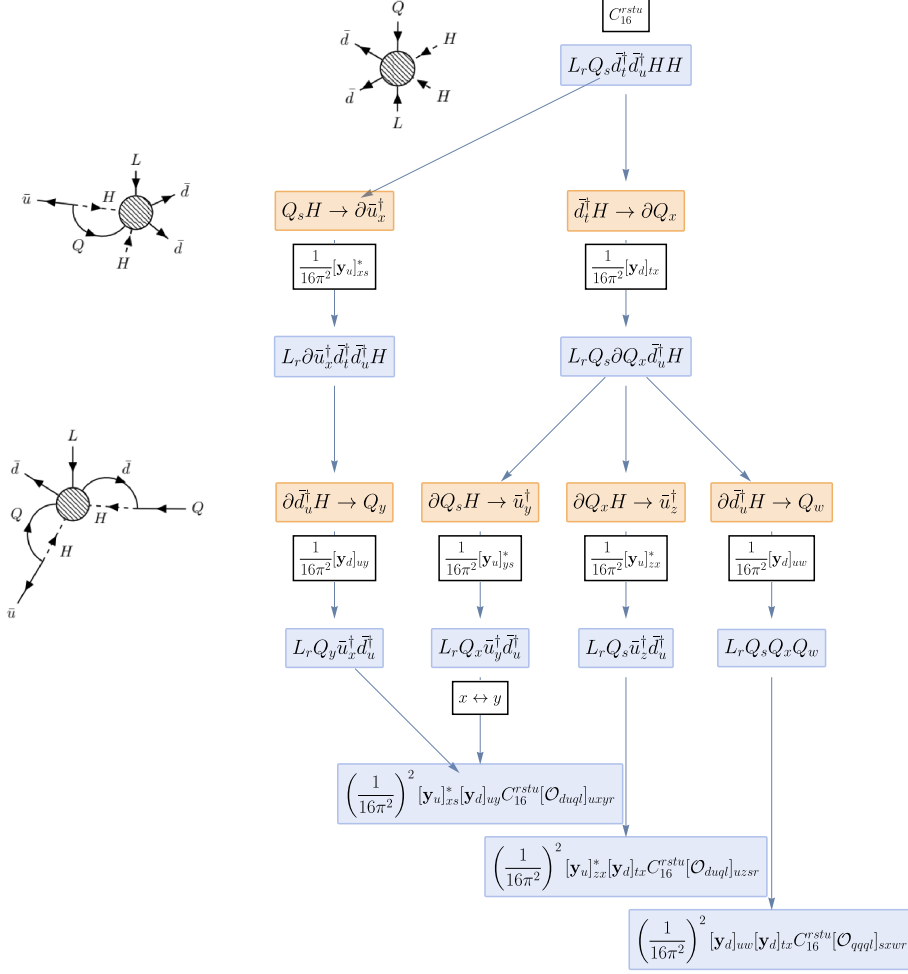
$Q$
$\bar{d}$
$H$
$\bar{d}$
$H$
$L$

$C_{16}^{rstu}$

$L_r Q_s \bar{d}_t^\dagger \bar{d}_u^\dagger H H$

$L$
$\bar{u}$
$H$
$\bar{d}$
$Q$
$H$
$\bar{d}$

$Q_s H \to \partial \bar{u}_x^\dagger$

$\bar{d}_t^\dagger H \to \partial Q_x$

$\frac{1}{16\pi^2}[\mathbf{y}_u]_{xs}^*$

$\frac{1}{16\pi^2}[\mathbf{y}_d]_{tx}$

$L_r \partial \bar{u}_x^\dagger \bar{d}_t^\dagger \bar{d}_u^\dagger H$

$L_r Q_s \partial Q_x \bar{d}_u^\dagger H$

$L$
$\bar{d}$
$\bar{d}$
$Q$
$H$
$Q$
$H$
$\bar{u}$

$\partial \bar{d}_u^\dagger H \to Q_y$

$\partial Q_s H \to \bar{u}_y^\dagger$

$\partial Q_x H \to \bar{u}_z^\dagger$

$\partial \bar{d}_u^\dagger H \to Q_w$

$\frac{1}{16\pi^2}[\mathbf{y}_d]_{uy}$

$\frac{1}{16\pi^2}[\mathbf{y}_u]_{ys}^*$

$\frac{1}{16\pi^2}[\mathbf{y}_u]_{zx}^*$

$\frac{1}{16\pi^2}[\mathbf{y}_d]_{uw}$

$L_r Q_y \bar{u}_x^\dagger \bar{d}_u^\dagger$

$L_r Q_x \bar{u}_y^\dagger \bar{d}_u^\dagger$

$L_r Q_s \bar{u}_z^\dagger \bar{d}_u^\dagger$

$L_r Q_s Q_x Q_w$

$x \leftrightarrow y$

$\left(\frac{1}{16\pi^2}\right)^2 [\mathbf{y}_u]_{xs}^* [\mathbf{y}_d]_{uy} C_{16}^{rstu} [\mathcal{O}_{duql}]_{uxyr}$

$\left(\frac{1}{16\pi^2}\right)^2 [\mathbf{y}_u]_{zx}^* [\mathbf{y}_d]_{tx} C_{16}^{rstu} [\mathcal{O}_{duql}]_{uzsr}$

$\left(\frac{1}{16\pi^2}\right)^2 [\mathbf{y}_d]_{uw} [\mathbf{y}_d]_{tx} C_{16}^{rstu} [\mathcal{O}_{qqql}]_{sxwr}$